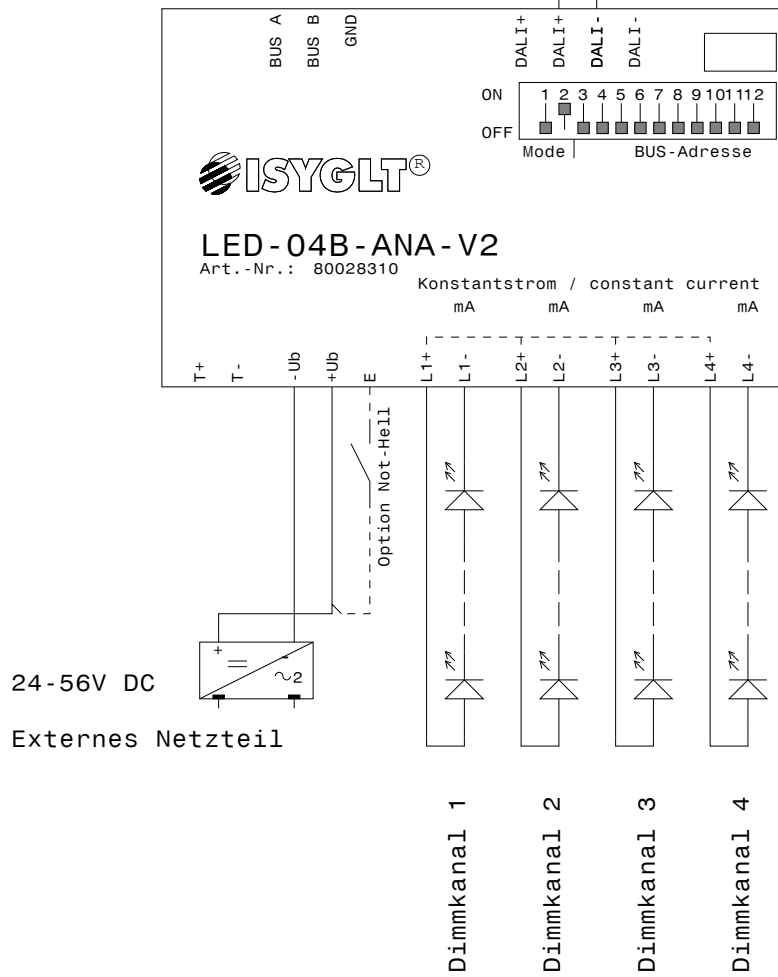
BUS A
BUS B
GND

DALI+
DALI+
DALI-
DALI-

ON
1 2 3 4 5 6 7 8 9 10 11 12
OFF
Mode
BUS-Adresse

ISYGLT®

LED-04B-ANA-V2
Art.-Nr.: 80028310

Konstantstrom / constant current
mA mA mA mA

T+ T- -Ub +Ub E L1+ L1- L2+ L2- L3+ L3- L4+ L4-

Option Not-Hell

+
=
~2

24-56V DC

Externes Netzteil

Dimmkanal 1
Dimmkanal 2
Dimmkanal 3
Dimmkanal 4